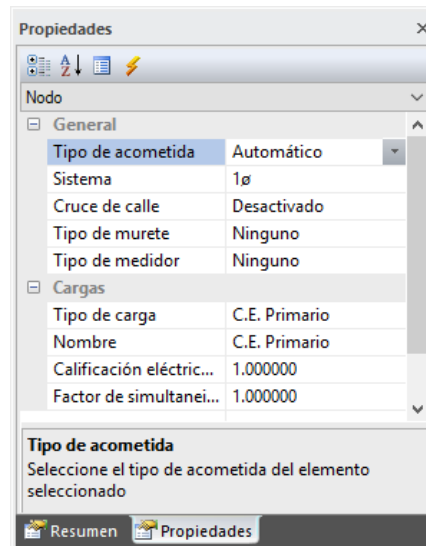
Propiedades ×

Nodo

⊟ General

| Tipo de acometida | Automático |
|---|---|
| Sistema | 1ø |
| Cruce de calle | Desactivado |
| Tipo de murete | Ninguno |
| Tipo de medidor | Ninguno |

⊟ Cargas

| Tipo de carga | C.E. Primario |
|---|---|
| Nombre | C.E. Primario |
| Calificación eléctric... | 1.000000 |
| Factor de simultanei... | 1.000000 |

Tipo de acometida
Seleccione el tipo de acometida del elemento seleccionado

Resumen Propiedades